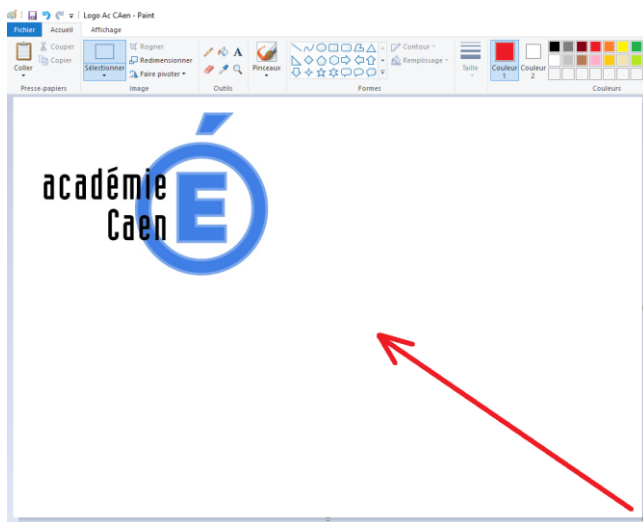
Logo Ac CAen - Paint

Fichier Accueil Affichage

Coller
Couper
Copier
Presse-papiers

Sélectionner
Rogner
Redimensionner
Faire pivoter
Image

Outils
A

Pinceaux

Formes
Contour
Remplissage

Taille

Couleur 1
Couleur 2

Couleurs

académie
Caen
É